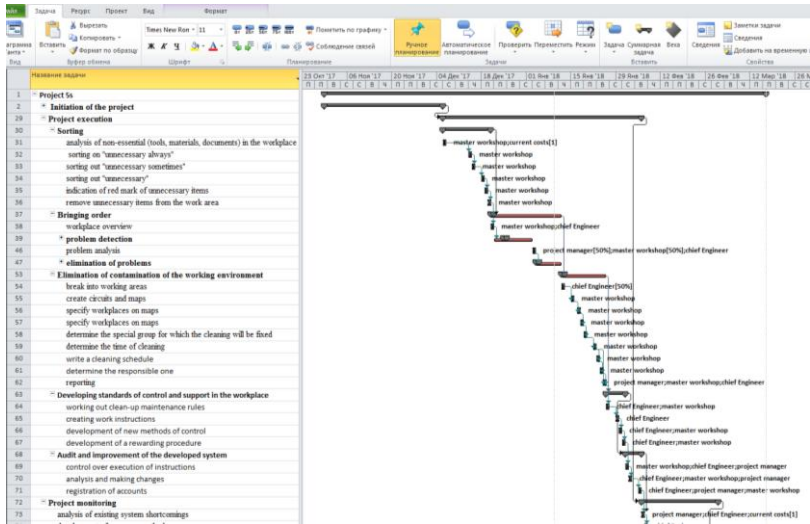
айл Задача Ресурс Проект Вид Формат

аграмма Ганта Вставить Вырезать Копировать Формат по образцу Times New Rom 11 Ж К Ч Понизить по графику Соблюдение связей Ручное планирование Автоматическое планирование Проверить Переместить Режим Задача Суммарная задача Веха Сведения Заметки задачи Сведения Добавить на временную

Вид Буфер обмена Шрифт Планирование Задачи Вставить Свойства

Название задачи

| | Название задачи |
|---|---|
| 1 | Project 5s |
| 2 | Initiation of the project |
| 29 | Project execution |
| 30 | Sorting |
| 31 | analysis of non-essential (tools, materials, documents) in the workplace |
| 32 | sorting on "unnecessary always" |
| 33 | sorting out "unnecessary sometimes" |
| 34 | sorting out "unnecessary" |
| 35 | indication of red mark of unnecessary items |
| 36 | remove unnecessary items from the work area |
| 37 | Bringing order |
| 38 | workplace overview |
| 39 | problem detection |
| 46 | problem analysis |
| 47 | elimination of problems |
| 53 | Elimination of contamination of the working environment |
| 54 | break into working areas |
| 55 | create circuits and maps |
| 56 | specify workplaces on maps |
| 57 | specify workplaces on maps |
| 58 | determine the special group for which the cleaning will be fixed |
| 59 | determine the time of cleaning |
| 60 | write a cleaning schedule |
| 61 | determine the responsible one |
| 62 | reporting |
| 63 | Developing standards of control and support in the workplace |
| 64 | working out clean-up maintenance rules |
| 65 | creating work instructions |
| 66 | development of new methods of control |
| 67 | development of a rewarding procedure |
| 68 | Audit and improvement of the developed system |
| 69 | control over execution of instructions |
| 70 | analysis and making changes |
| 71 | registration of accounts |
| 72 | Project monitoring |
| 73 | analysis of existing system shortcomings |

23 Окт '17 06 Ноя '17 20 Ноя '17 04 Дек '17 18 Дек '17 01 Янв '18 15 Янв '18 29 Янв '18 12 Фев '18 26 Фев '18 12 Мар '18 26 М

master workshop;current costs[1]
master workshop
master workshop
master workshop
master workshop
master workshop
master workshop;chief Engineer
project manager[50%];master workshop[50%];chief Engineer
chief Engineer[50%]
master workshop
master workshop
master workshop
master workshop
master workshop
master workshop
master workshop
project manager;master workshop;chief Engineer
chief Engineer;master workshop
chief Engineer
chief Engineer;master workshop
chief Engineer;master workshop
master workshop;chief Engineer;project manager
chief Engineer;master workshop;project manager
chief Engineer;project manager;master workshop
project manager;chief Engineer;current costs[1]